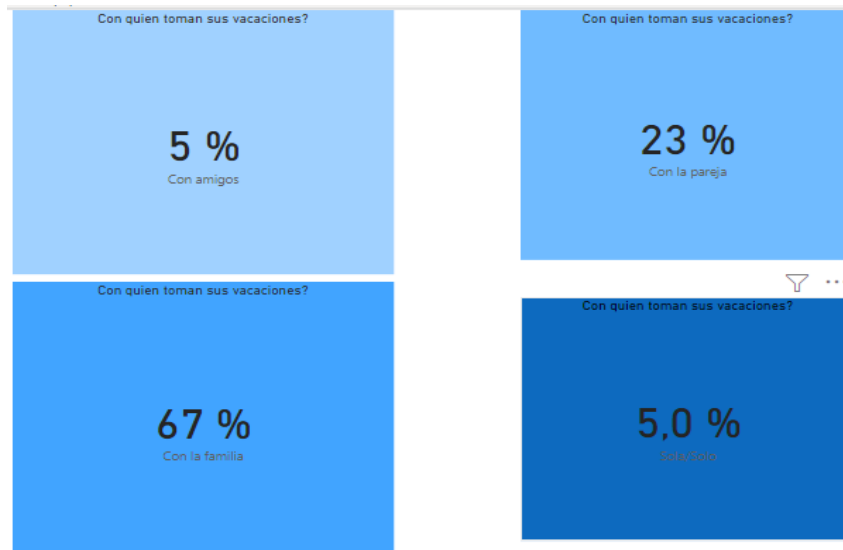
Con quien toman sus vacaciones?

5 %

Con amigos

Con quien toman sus vacaciones?

23 %

Con la pareja

Con quien toman sus vacaciones?

67 %

Con la familia

Con quien toman sus vacaciones?

5,0 %

Sola/Solo